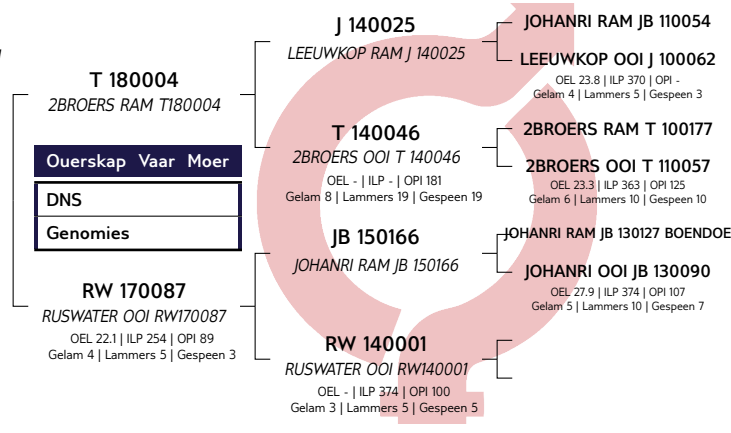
T 180004
2BROERS RAM T180004

Ouerskap Vaar Moer

DNS

Genomies

RW 170087
RUSWATER OOI RW170087
OEL 22.1 | ILP 254 | OPI 89
Gelam 4 | Lammers 5 | Gespeen 3

J 140025
LEEUWKOP RAM J 140025

T 140046
2BROERS OOI T 140046
OEL - | ILP - | OPI 181
Gelam 8 | Lammers 19 | Gespeen 19

JB 150166
JOHANRI RAM JB 150166

RW 140001
RUSWATER OOI RW140001
OEL - | ILP 374 | OPI 100
Gelam 3 | Lammers 5 | Gespeen 5

JOHANRI RAM JB 110054

LEEUWKOP OOI J 100062
OEL 23.8 | ILP 370 | OPI -
Gelam 4 | Lammers 5 | Gespeen 3

2BROERS RAM T 100177

2BROERS OOI T 110057
OEL 23.3 | ILP 363 | OPI 125
Gelam 6 | Lammers 10 | Gespeen 10

JOHANRI RAM JB 130127 BOENDOE

JOHANRI OOI JB 130090
OEL 27.9 | ILP 374 | OPI 107
Gelam 5 | Lammers 10 | Gespeen 7